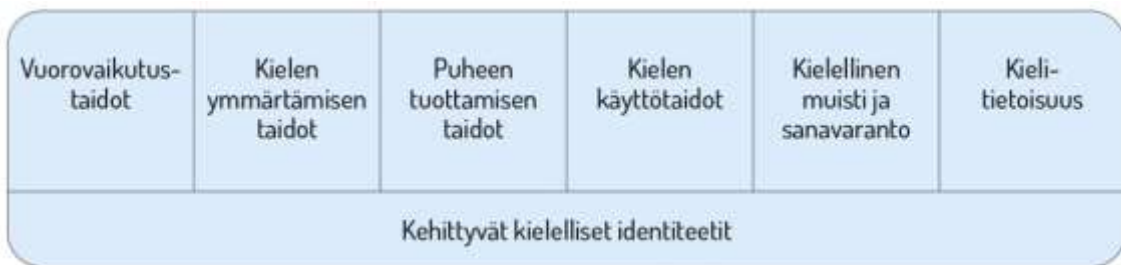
| Vuorovaikutus-taidot | Kielen ymmärtämisen taidot | Puheen tuottamisen taidot | Kielen käyttötaidot | Kielellinen muisti ja sanavaranto | Kieli-tietoisuus |
|---|---|---|---|---|---|
| Kehittyvät kielelliset identiteetit | | | | | |